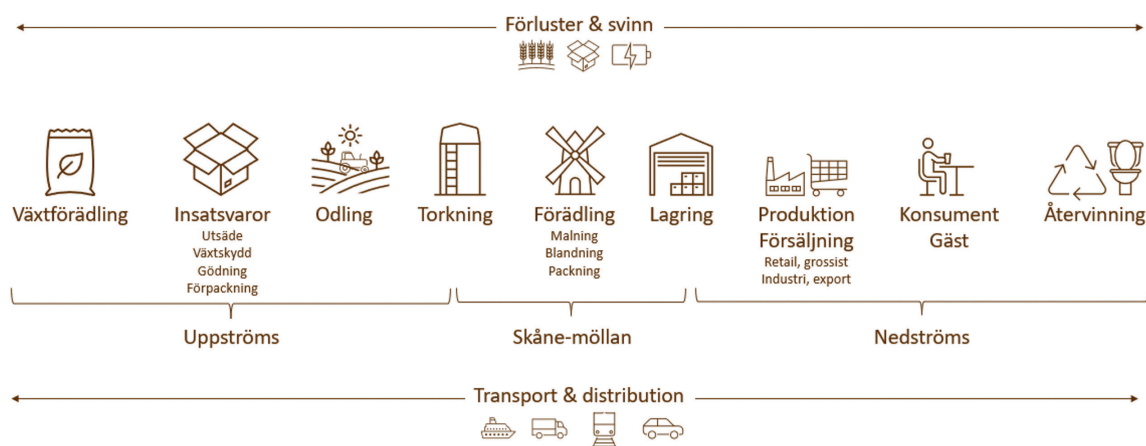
Förluster & svinn

Växtförädling

Insatsvaror
Utsäde
Växtskydd
Gödning
Förpackning

Odling

Torkning

Förädling
Malning
Blandning
Packning

Lagring

Produktion
Försäljning
Retail, grossist
Industri, export

Konsument
Gäst

Återvinning

Uppströms

Skåne-möllan

Nedströms

Transport & distribution